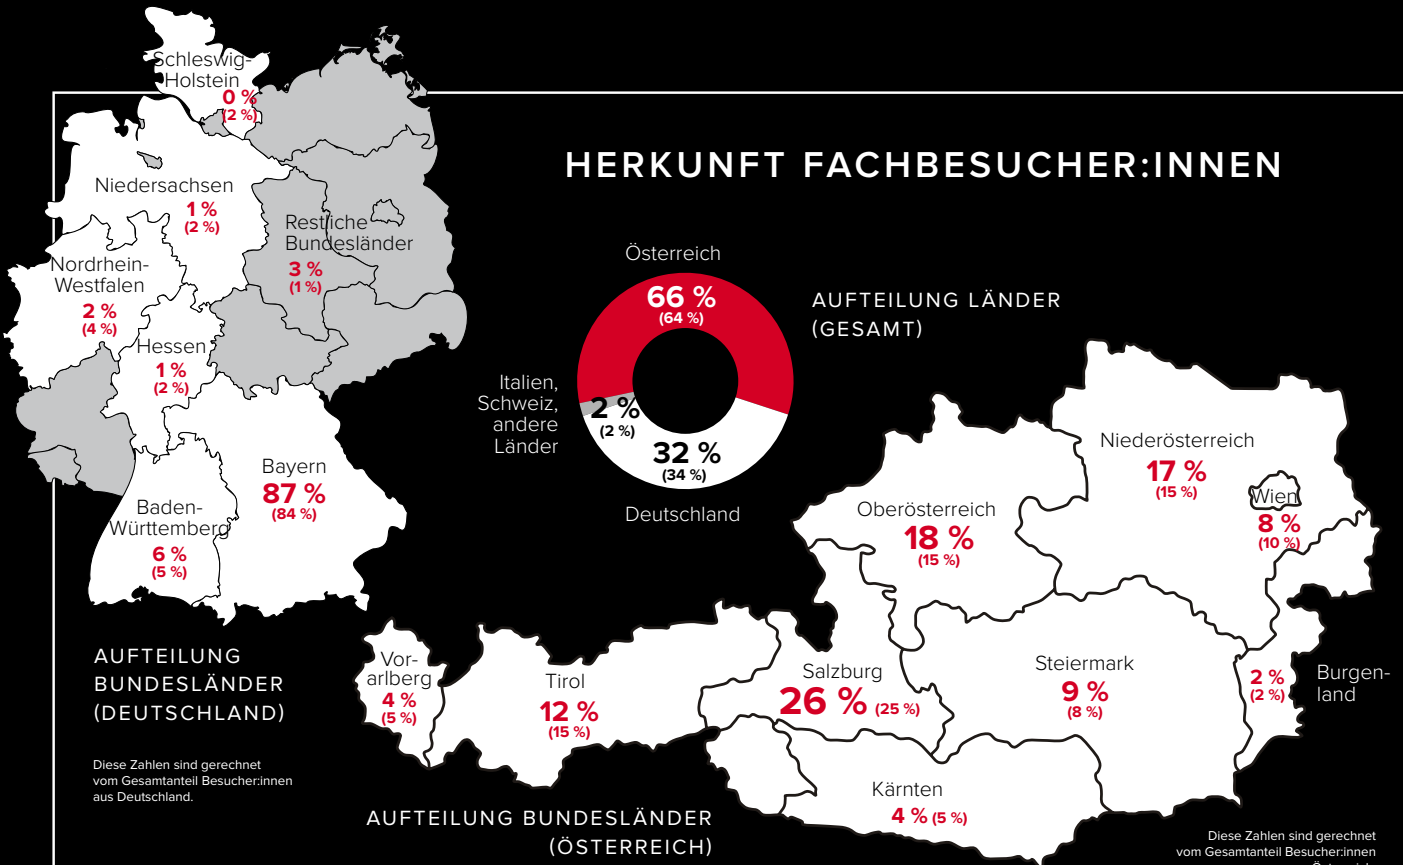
HERKUNFT FACHBESUCHER:INNEN

Schleswig-Holstein
0 %
(2 %)

Niedersachsen
1 %
(2 %)

Restliche Bundesländer
3 %
(1 %)

Nordrhein-Westfalen
2 %
(4 %)

Hessen
1 %
(2 %)

Bayern
87 %
(84 %)

Baden-Württemberg
6 %
(5 %)

AUFTEILUNG BUNDESLÄNDER (DEUTSCHLAND)

Diese Zahlen sind gerechnet vom Gesamtanteil Besucher:innen aus Deutschland.

Österreich
66 %
(64 %)

AUFTEILUNG LÄNDER (GESAMT)

Italien, Schweiz, andere Länder
2 %
(2 %)

32 %
(34 %)
Deutschland

Niederösterreich
17 %
(15 %)

Wien
8 %
(10 %)

Oberösterreich
18 %
(15 %)

Vorarlberg
4 %
(5 %)

Tirol
12 %
(15 %)

Salzburg
26 % (25 %)

Steiermark
9 %
(8 %)

2 %
(2 %)
Burgenland

Kärnten
4 % (5 %)

AUFTEILUNG BUNDESLÄNDER (ÖSTERREICH)

Diese Zahlen sind gerechnet vom Gesamtanteil Besucher:innen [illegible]